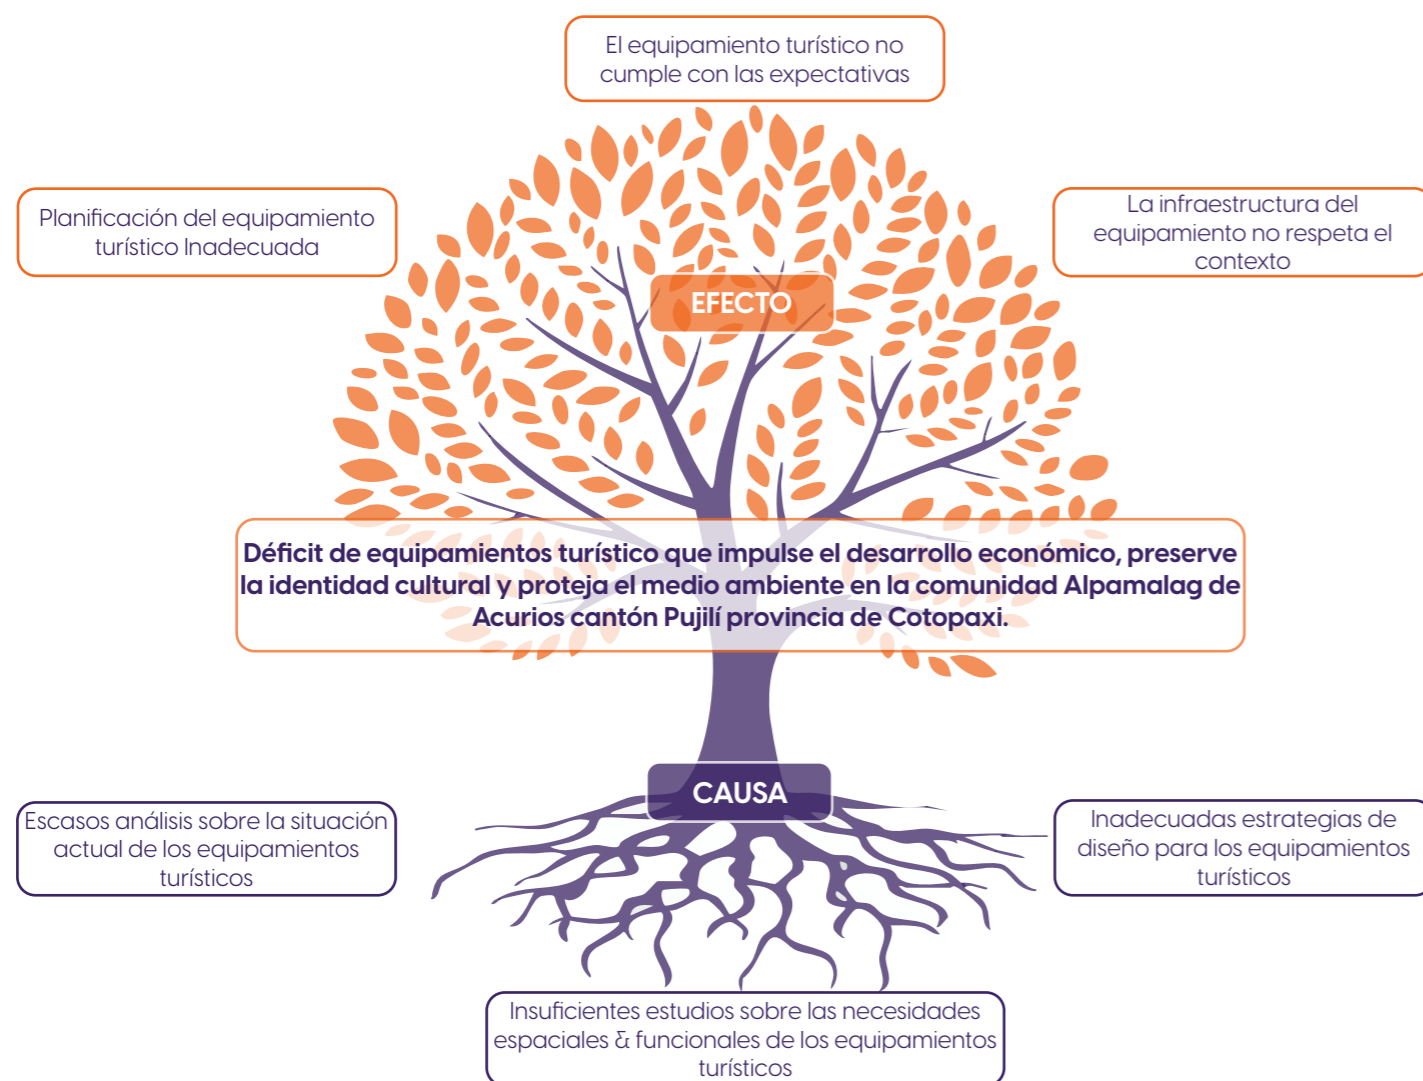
El equipamiento turístico no cumple con las expectativas

Planificación del equipamiento turístico Inadecuada

La infraestructura del equipamiento no respeta el contexto

EFECTO

Déficit de equipamientos turístico que impulse el desarrollo económico, preserve la identidad cultural y proteja el medio ambiente en la comunidad Alpamalag de Acurios cantón Pujilí provincia de Cotopaxi.

CAUSA

Escasos análisis sobre la situación actual de los equipamientos turísticos

Inadecuadas estrategias de diseño para los equipamientos turísticos

Insuficientes estudios sobre las necesidades espaciales & funcionales de los equipamientos turísticos